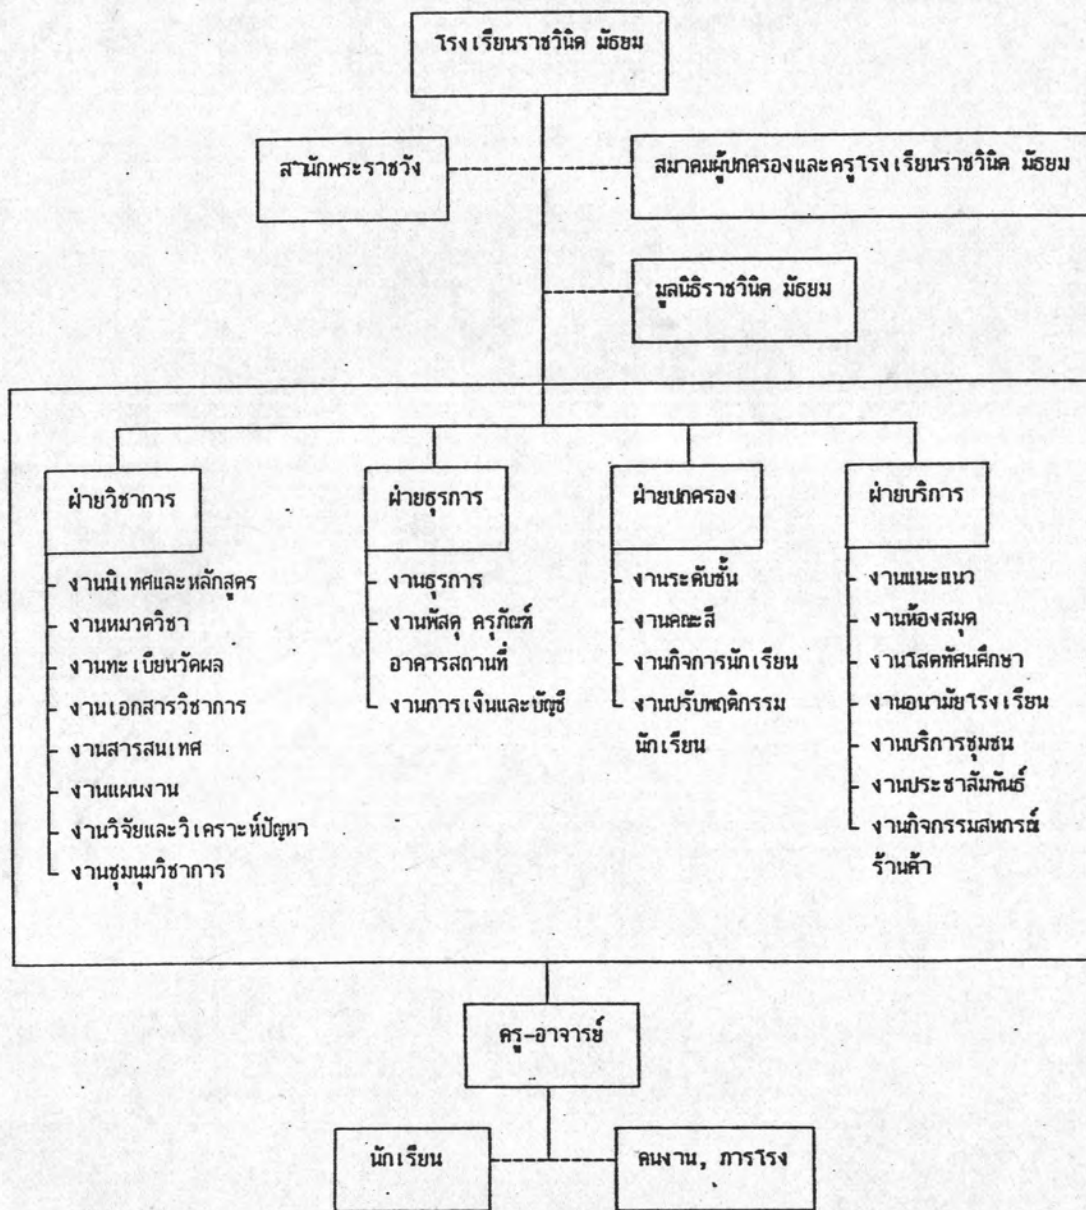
โรงเรียนราชวินิต มัธยม

สำนักพระราชวัง

สมาคมผู้ปกครองและครูโรงเรียนราชวินิต มัธยม

มูลนิธิราชวินิต มัธยม

ฝ่ายวิชาการ
- งานนิเทศและหลักสูตร
- งานหมวดวิชา
- งานทะเบียนวัดผล
- งานเอกสารวิชาการ
- งานสารสนเทศ
- งานแผนงาน
- งานวิจัยและวิเคราะห์ปัญหา
- งานชุมนุมวิชาการ

ฝ่ายธุรการ
- งานธุรการ
- งานพัสดุ ครุภัณฑ์ อาคารสถานที่
- งานการเงินและบัญชี

ฝ่ายปกครอง
- งานระดับชั้น
- งานคณะสี
- งานกิจการนักเรียน
- งานปรับพฤติกรรมนักเรียน

ฝ่ายบริการ
- งานแนะแนว
- งานห้องสมุด
- งานโสตทัศนศึกษา
- งานอนามัยโรงเรียน
- งานบริการชุมชน
- งานประชาสัมพันธ์
- งานกิจกรรมสหกรณ์ร้านค้า

ครู-อาจารย์

นักเรียน

คนงาน, ภารโรง